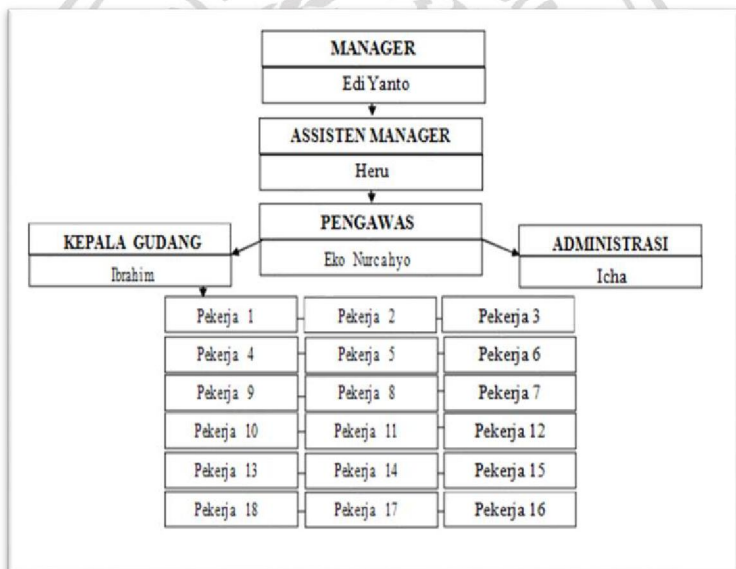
MANAGER
Edi Yanto

ASSISTEN MANAGER
Heru

PENGAWAS
Eko Nurcahyo

KEPALA GUDANG
Ibrahim

ADMINISTRASI
Icha

| | | |
|---|---|---|
| Pekerja 1 | Pekerja 2 | Pekerja 3 |
| Pekerja 4 | Pekerja 5 | Pekerja 6 |
| Pekerja 9 | Pekerja 8 | Pekerja 7 |
| Pekerja 10 | Pekerja 11 | Pekerja 12 |
| Pekerja 13 | Pekerja 14 | Pekerja 15 |
| Pekerja 18 | Pekerja 17 | Pekerja 16 |